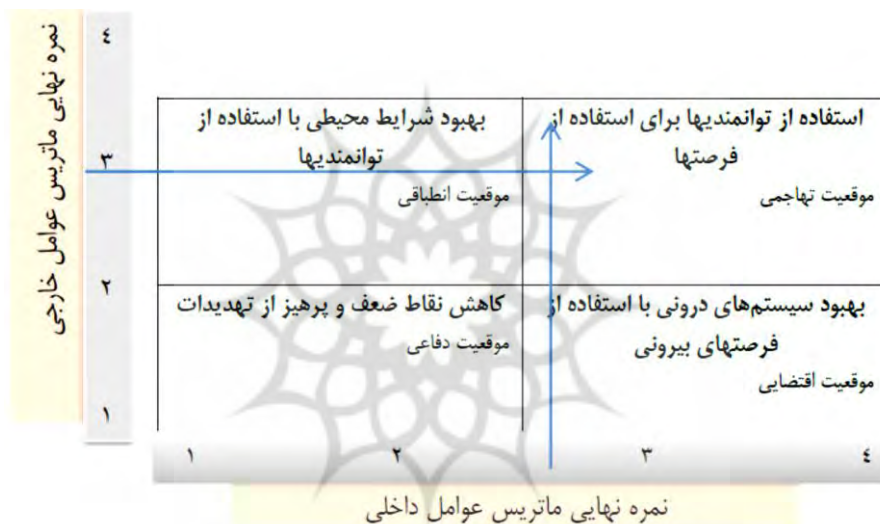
نمره نهایی ماتریس عوامل خارجی

۴
۳
۲
۱

| بهبود شرایط محیطی با استفاده از توانمندیها<br>موقعیت انطباقی | استفاده از توانمندیها برای استفاده از فرصتها<br>موقعیت تهاجمی |
|---|---|
| کاهش نقاط ضعف و پرهیز از تهدیدات<br>موقعیت دفاعی | بهبود سیستم‌های درونی با استفاده از فرصتهای بیرونی<br>موقعیت اقتضایی |

۱ ۲ ۳ ۴

نمره نهایی ماتریس عوامل داخلی